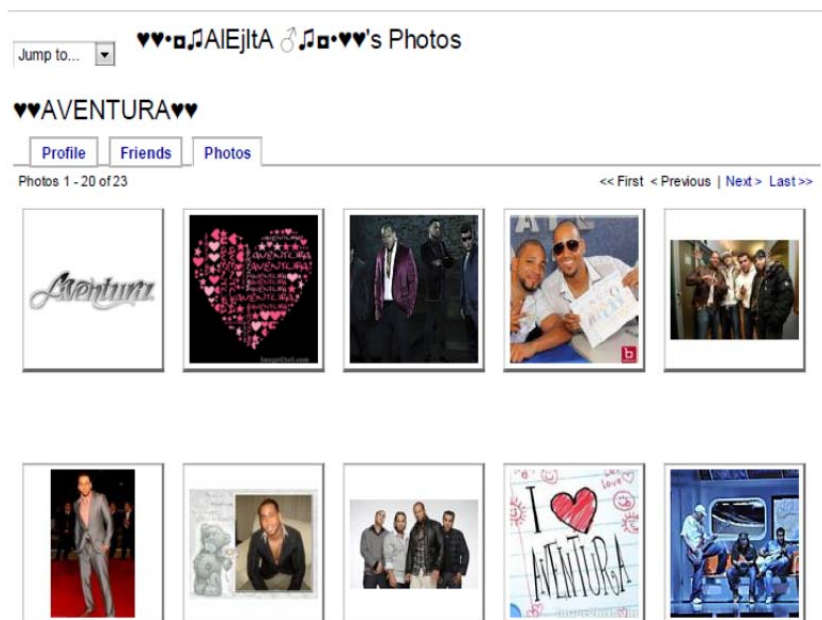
Jump to...

♥♥•¤♫AlEjItA♂♫¤•♥♥'s Photos

♥♥AVENTURA♥♥

Profile | Friends | Photos

Photos 1 - 20 of 23

<< First < Previous | Next > Last >>

Aventura

AVENTURA AVENTURA AVENTURA AVENTURA AVENTURA

I AVENTURA